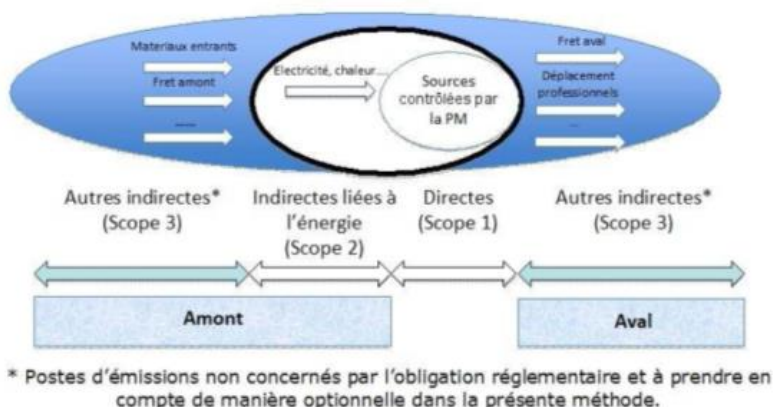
Materiaux entrants

Fret amont

.....

Electricité, chaleur...

Sources contrôlées par la PM

Fret aval

Déplacement professionnels

...

Autres indirectes* (Scope 3)

Indirectes liées à l'énergie (Scope 2)

Directes (Scope 1)

Autres indirectes* (Scope 3)

Amont

Aval

* Postes d'émissions non concernés par l'obligation réglementaire et à prendre en compte de manière optionnelle dans la présente méthode.